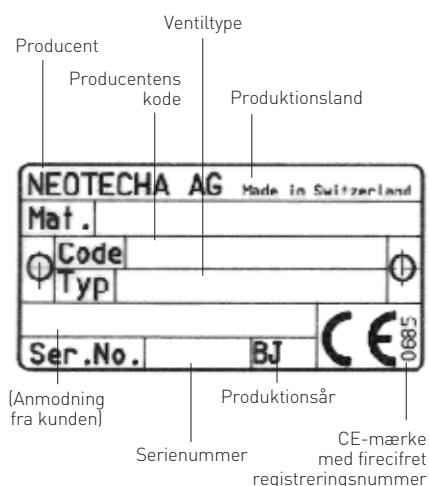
Ventiltype

Producent

Producentens kode

Produktionsland

NEOTECHA AG Made in Switzerland

Mat.

Code

Typ

Ser.No.

BJ

CE

0085

(Anmodning fra kunden)

Produktionsår

Serienummer

CE-mærke med firecifret registreringsnummer